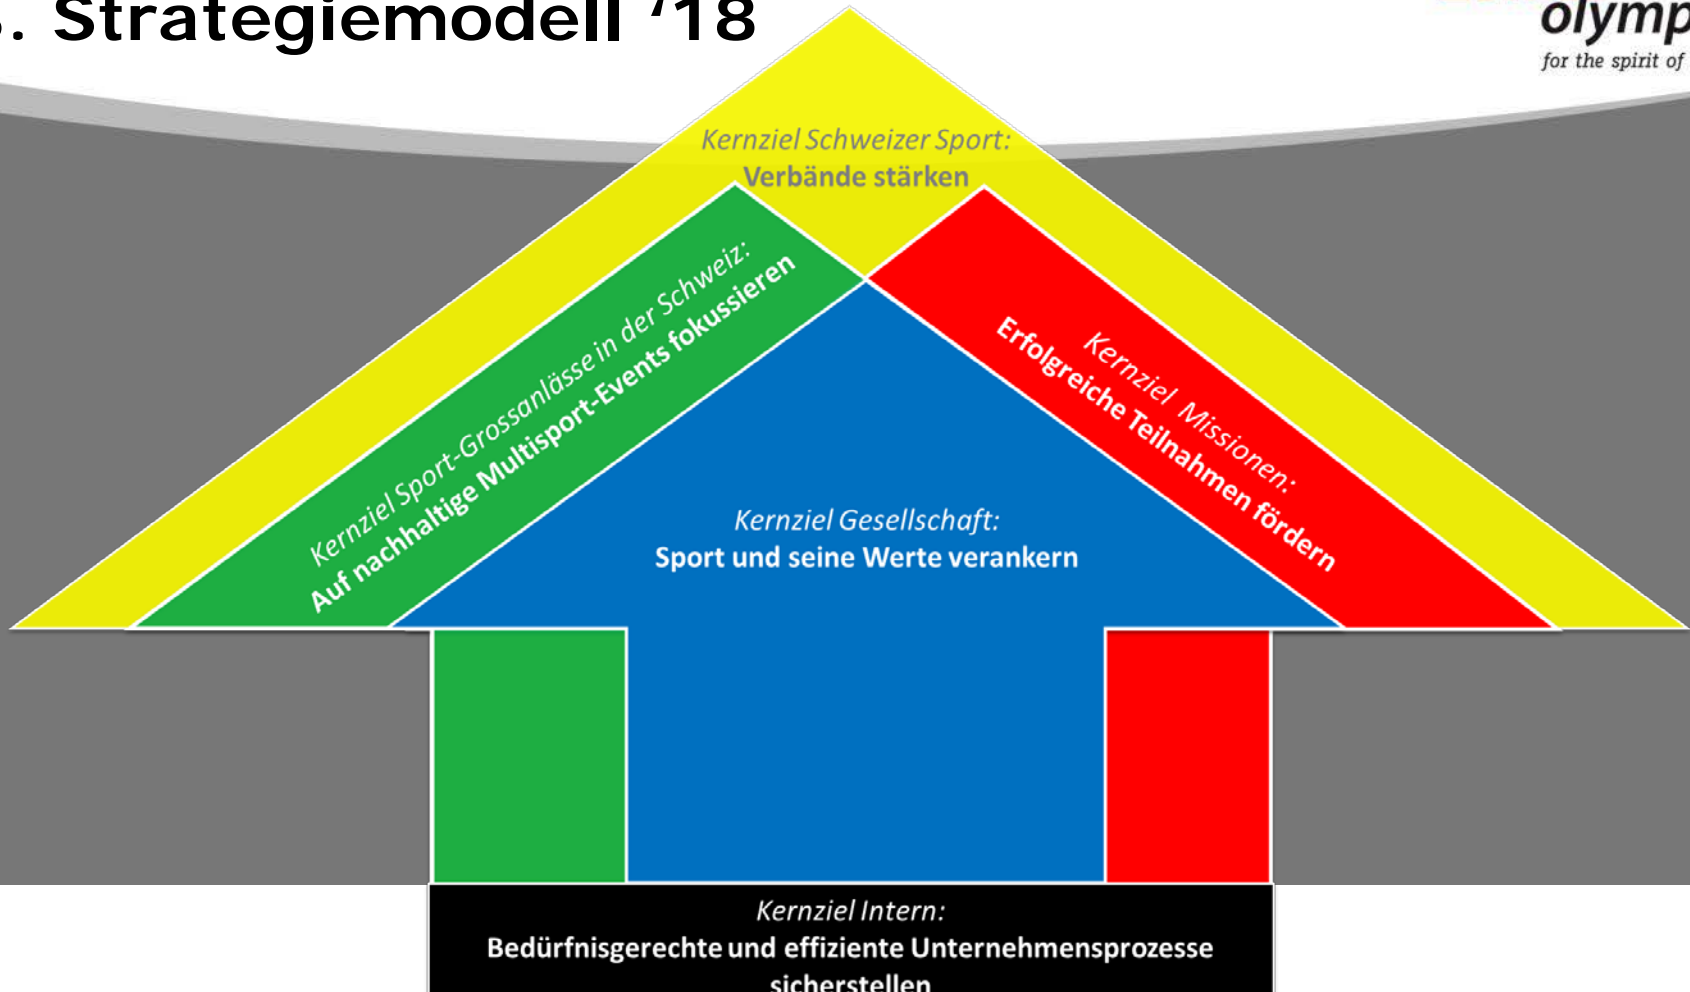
. Strategiemodell '18

olymp
for the spirit of

Kernziel Schweizer Sport:
Verbände stärken

Kernziel Sport-Grossanlässe in der Schweiz:
Auf nachhaltige Multisport-Events fokussieren

Kernziel Missionen:
Erfolgreiche Teilnahmen fördern

Kernziel Gesellschaft:
Sport und seine Werte verankern

Kernziel Intern:
Bedürfnisgerechte und effiziente Unternehmensprozesse sicherstellen